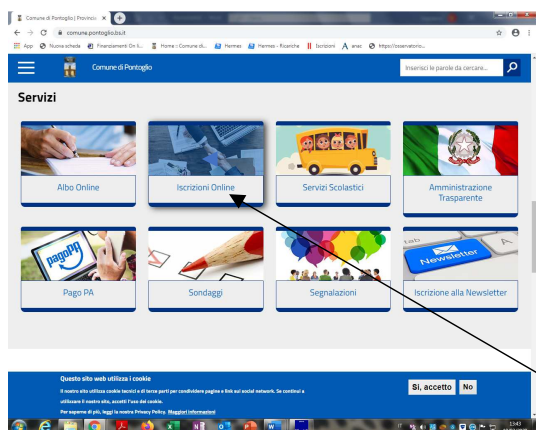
Comune di Pontoglio | Provincia ×

comune.pontoglio.bs.it

App  Nuova scheda  Finanziamenti On li...  Home :: Comune di...  Hermes  Hermes - Ricariche  Iscrizioni  anac  https://osservatorio...

Comune di Pontoglio

Inserisci le parole da cercare...

Servizi

Albo Online

Iscrizioni Online

Servizi Scolastici

Amministrazione Trasparente

pagoPA

Pago PA

Sondaggi

Segnalazioni

Newsletter

Iscrizione alla Newsletter

Questo sito web utilizza i cookie

Il nostro sito utilizza cookie tecnici e di terze parti per condividere pagine e link sui social network. Se continui a utilizzare il nostro sito, accetti l'uso dei cookie.

Per saperne di più, leggi la nostra Privacy Policy. Maggiori informazioni

Sì, accetto  No

13:43